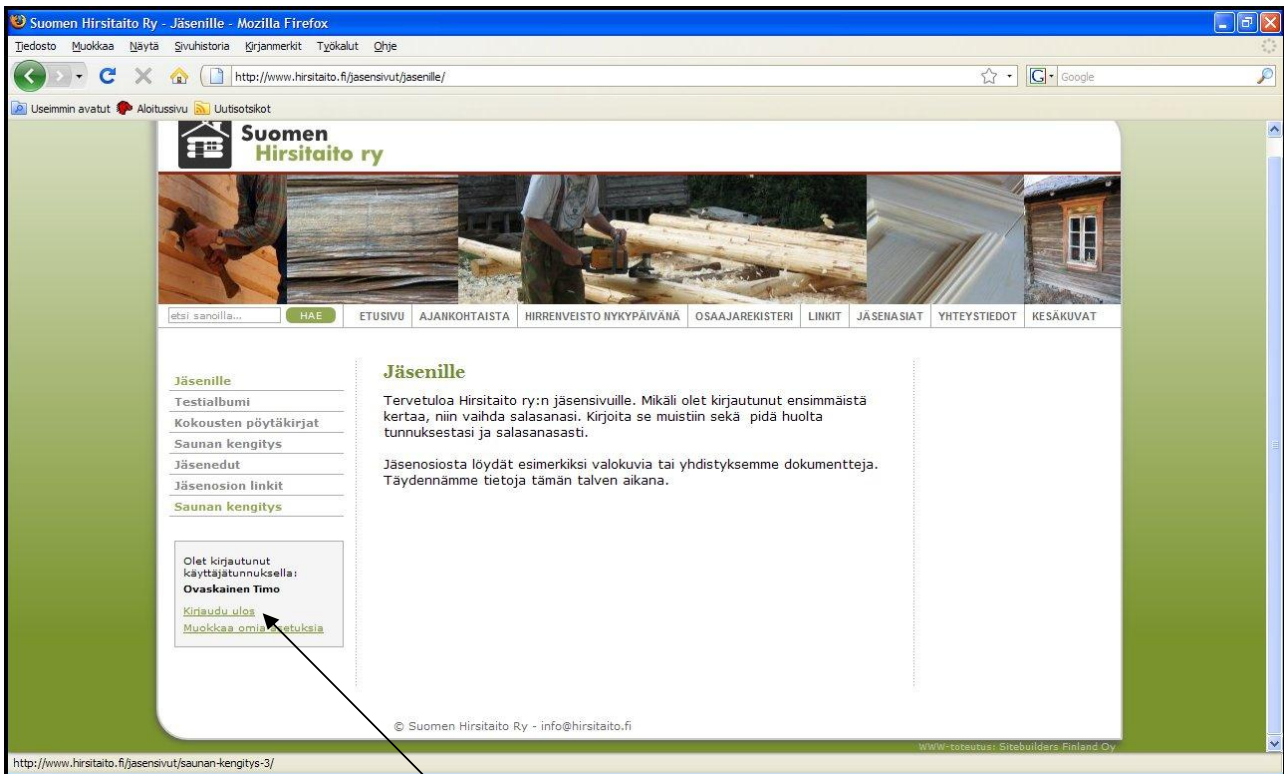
Suomen Hirsitaito Ry - Jäsenille - Mozilla Firefox

Tiedosto Muokkaa Näytä Sivuhistoria Kirjanmerkit Työkalut Ohje

http://www.hirsitaito.fi/jasensivut/jasenille/

Google

Useimmin avatut Aloitussivu Uutisotsikot

Suomen Hirsitaito ry

etsi sanoilla... HAE

ETUSIVU AJANKOHTAISTA HIRRENVEISTO NYKYPÄIVÄNÄ OSAAJAREKISTERI LINKIT JÄSENASIAT YHTEYSTIEDOT KESÄKUVAT

Jäsenille
Testialbumi
Kokousten pöytäkirjat
Saunan kengitys
Jäsenedut
Jäsenosion linkit
Saunan kengitys

Olet kirjautunut käyttäjätunnuksella:
Ovaskainen Timo

Kirjaudu ulos
Muokkaa omia asetuksia

Jäsenille

Tervetuloa Hirsitaito ry:n jäsensivuille. Mikäli olet kirjautunut ensimmäistä kertaa, niin vaihda salasanasi. Kirjoita se muistiin sekä pidä huolta tunnuksestasi ja salasanasasti.

Jäsenosiosta löydät esimerkiksi valokuvia tai yhdistyksemme dokumentteja. Täydennämme tietoja tämän talven aikana.

© Suomen Hirsitaito Ry - info@hirsitaito.fi

WWW-toteutus: Sitebuilders Finland Oy

http://www.hirsitaito.fi/jasensivut/saunan-kengitys-3/